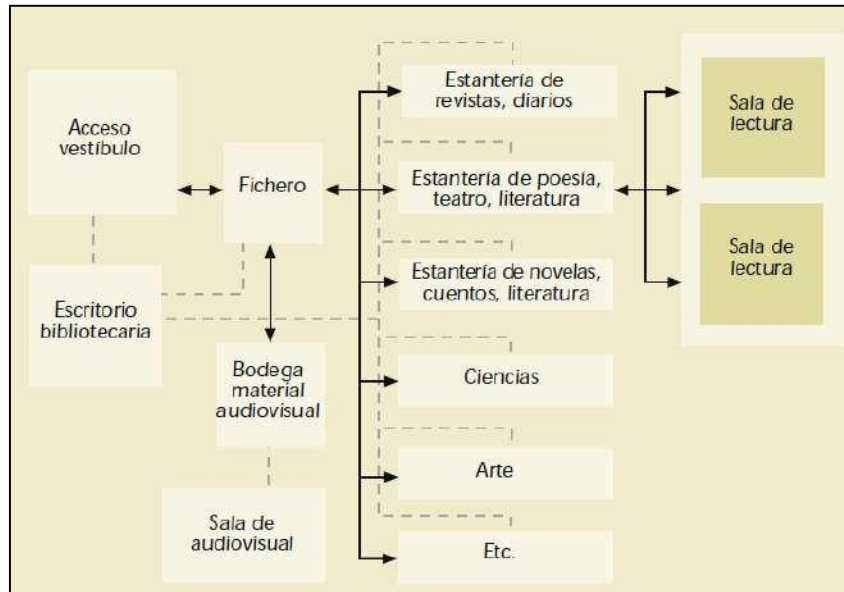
Acceso vestíbulo

Escritorio bibliotecaria

Fichero

Bodega material audiovisual

Sala de audiovisual

Estantería de revistas, diarios

Estantería de poesía, teatro, literatura

Estantería de novelas, cuentos, literatura

Ciencias

Arte

Etc.

Sala de lectura

Sala de lectura